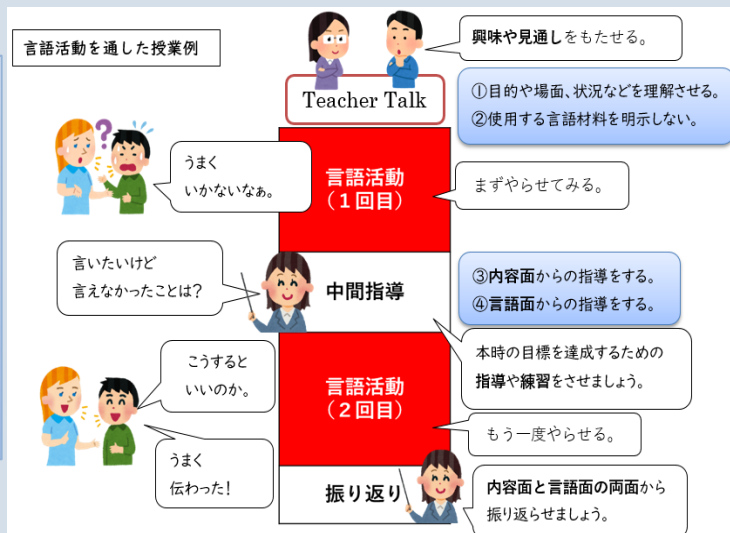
言語活動を通した授業例

興味や見通しをもたせる。

Teacher Talk

①目的や場面、状況などを理解させる。
②使用する言語材料を明示しない。

?

うまく
いかないなぁ。

言語活動
（１回目）

まずやらせてみる。

言いたいけど
言えなかったことは？

中間指導

③内容面からの指導をする。
④言語面からの指導をする。

本時の目標を達成するための
指導や練習をさせましょう。

こうすると
いいのか。

言語活動
（２回目）

もう一度やらせる。

うまく
伝わった！

振り返り

内容面と言語面の両面から
振り返らせましょう。